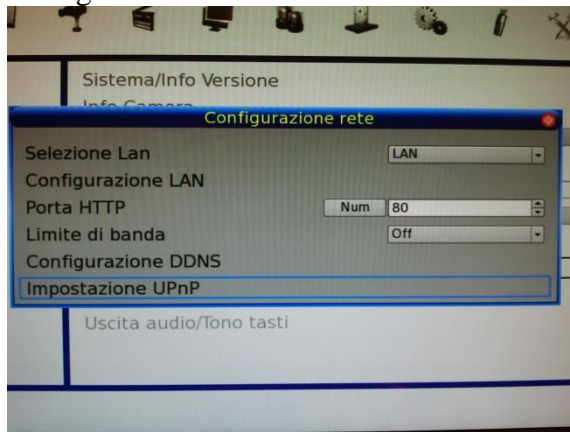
Sistema/Info Versione

Info Camera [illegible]

Configurazione rete

Selezione Lan
LAN

Configurazione LAN

Porta HTTP
Num
80

Limite di banda
Off

Configurazione DDNS

Impostazione UPnP

Uscita audio/Tono tasti